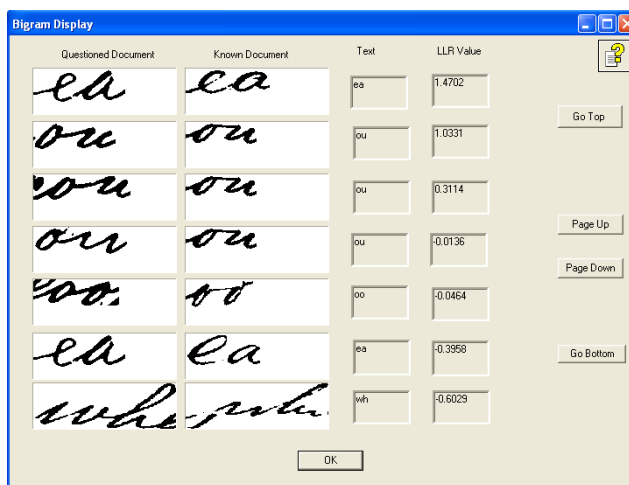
Bigram Display

| Questioned Document | Known Document | Text | LLR Value |
|---|---|---|---|
| ea | ea | ea | 1.4702 |
| ou | ou | ou | 1.0331 |
| ou | ou | ou | 0.3114 |
| ou | ou | ou | -0.0136 |
| oo | oo | oo | -0.0464 |
| ea | ea | ea | -0.3958 |
| whe | wh | wh | -0.6029 |

Go Top

Page Up

Page Down

Go Bottom

OK